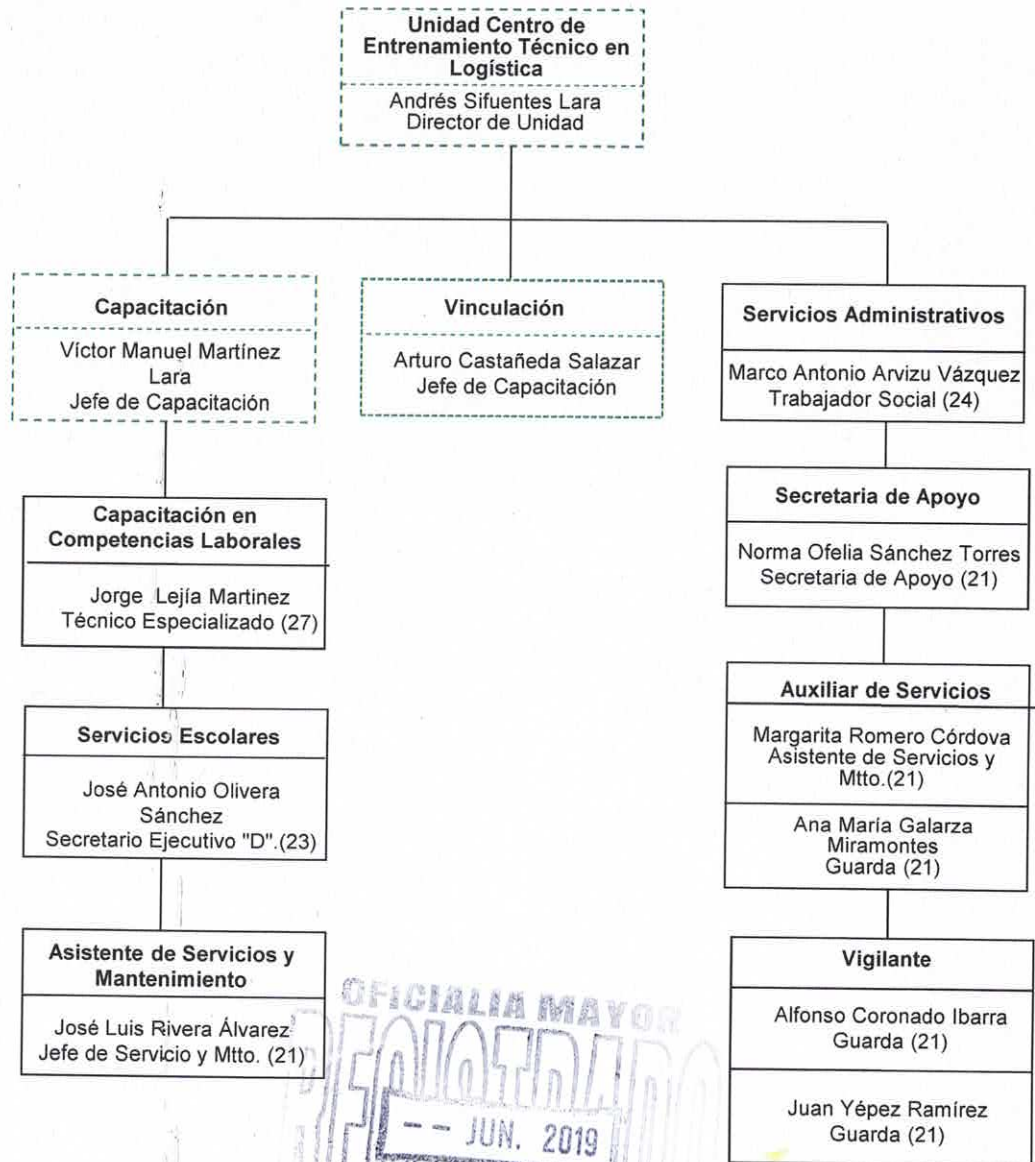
Unidad Centro de Entrenamiento Técnico en Logística

Andrés Sifuentes Lara
Director de Unidad

Capacitación

Víctor Manuel Martínez Lara
Jefe de Capacitación

Vinculación

Arturo Castañeda Salazar
Jefe de Capacitación

Servicios Administrativos

Marco Antonio Arvizu Vázquez
Trabajador Social (24)

Capacitación en Competencias Laborales

Jorge Lejía Martinez
Técnico Especializado (27)

Secretaria de Apoyo

Norma Ofelia Sánchez Torres
Secretaria de Apoyo (21)

Servicios Escolares

José Antonio Olivera Sánchez
Secretario Ejecutivo "D".(23)

Auxiliar de Servicios

Margarita Romero Córdova
Asistente de Servicios y Mtto.(21)

Ana María Galarza Miramontes
Guarda (21)

Asistente de Servicios y Mantenimiento

José Luis Rivera Álvarez
Jefe de Servicio y Mtto. (21)

Vigilante

Alfonso Coronado Ibarra
Guarda (21)

Juan Yépez Ramírez
Guarda (21)

OFICIALIA MAYOR
REGISTRADO
- - JUN. 2019